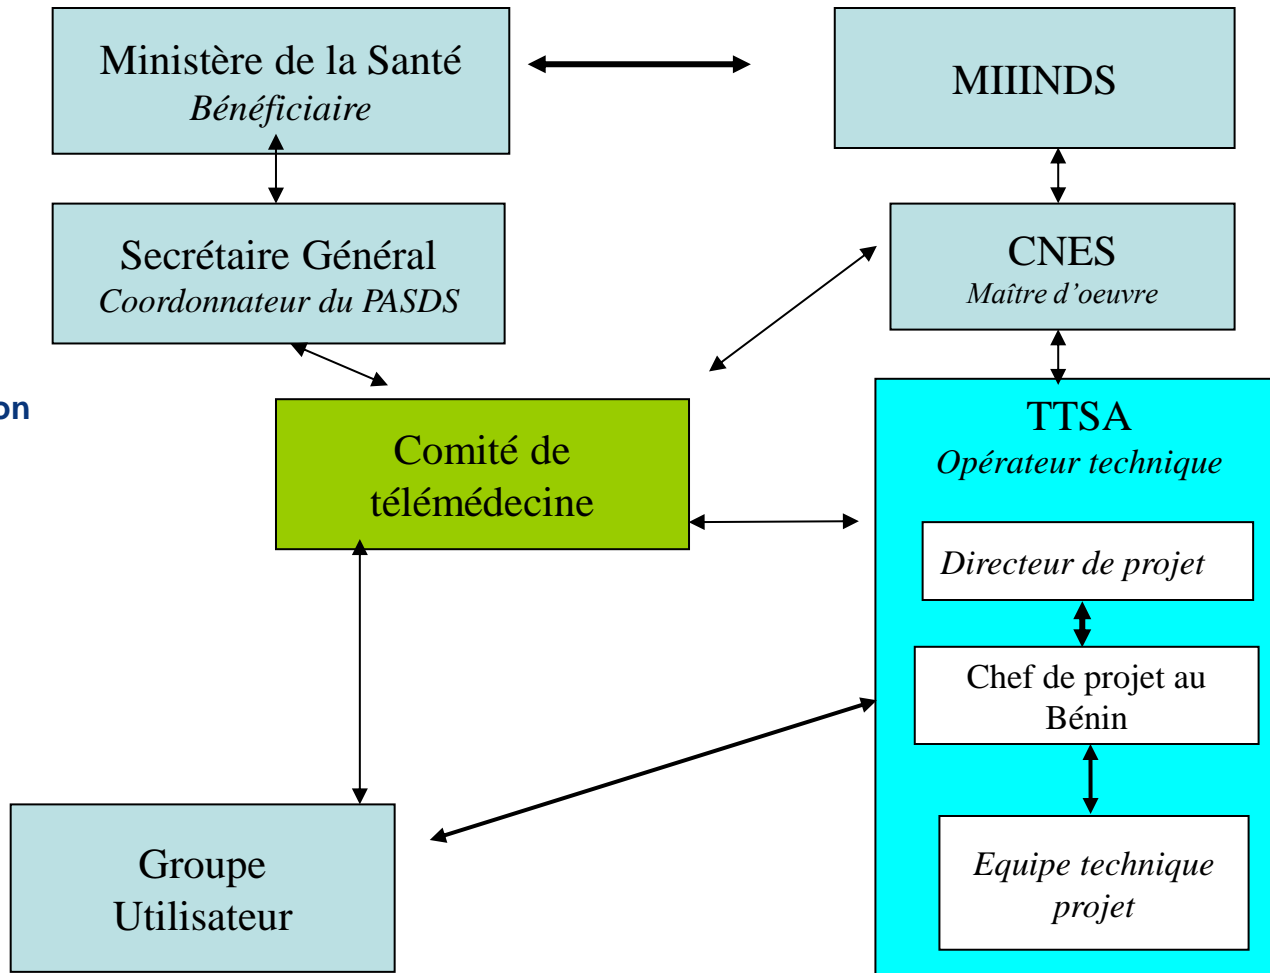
Ministère de la Santé
Bénéficiaire

MIIINDS

Secrétaire Général
Coordonnateur du PASDS

CNES
Maître d'oeuvre

on

Comité de télémédecine

TTSA
Opérateur technique

Directeur de projet

Chef de projet au Bénin

Equipe technique projet

Groupe Utilisateur